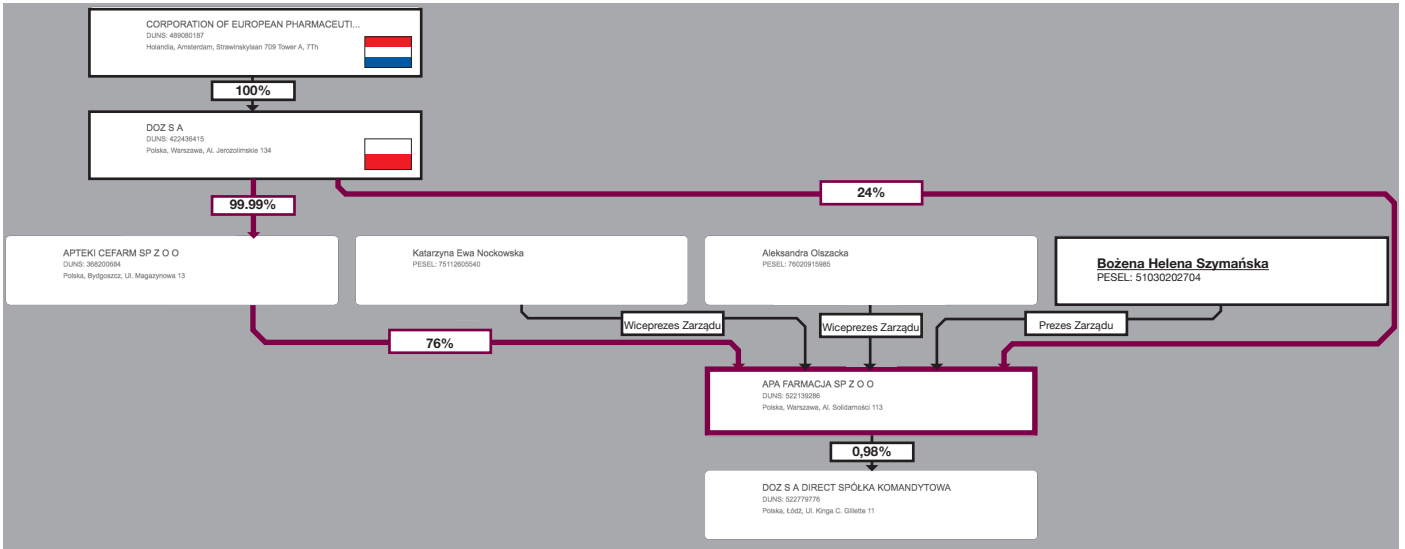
CORPORATION OF EUROPEAN PHARMACEUTI...
DUNS: 489080187
Holandia, Amsterdam, Strawinskylaan 709 Tower A, 7Th

100%

DOZ S A
DUNS: 422436415
Polska, Warszawa, Al. Jerozolimskie 134

99.99%

24%

APTEKI CEFARM SP Z O O
DUNS: 368200684
Polska, Bydgoszcz, Ul. Magazynowa 13

Katarzyna Ewa Nockowska
PESEL: 75112605540

Aleksandra Olszacka
PESEL: 76020915985

Bożena Helena Szymańska
PESEL: 51030202704

Wiceprezes Zarządu

Wiceprezes Zarządu

Prezes Zarządu

76%

APA FARMACJA SP Z O O
DUNS: 522139286
Polska, Warszawa, Al. Solidarności 113

0,98%

DOZ S A DIRECT SPÓŁKA KOMANDYTOWA
DUNS: 522779776
Polska, Łódź, Ul. Kinga C. Gillette 11